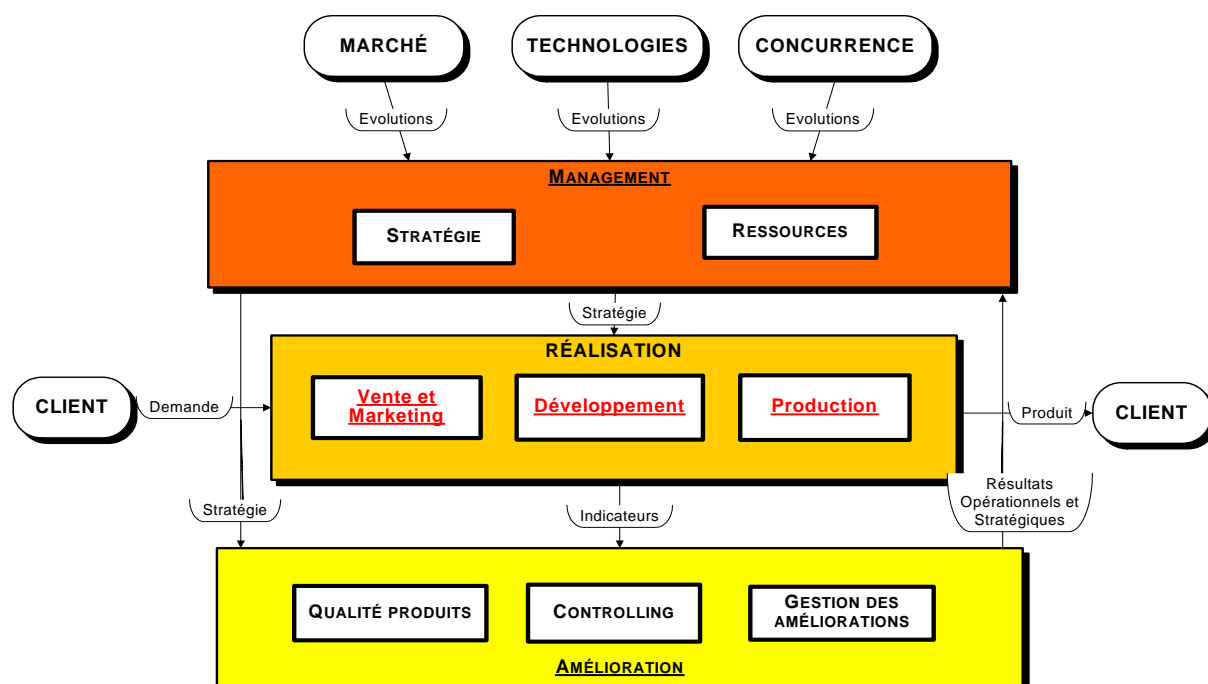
MARCHÉ

TECHNOLOGIES

CONCURRENCE

Evolutions

Evolutions

Evolutions

MANAGEMENT

STRATÉGIE

RESSOURCES

Stratégie

RÉALISATION

CLIENT

Demande

Vente et Marketing

Développement

Production

Produit

CLIENT

Stratégie

Indicateurs

Résultats Opérationnels et Stratégiques

QUALITÉ PRODUITS

CONTROLLING

GESTION DES AMÉLIORATIONS

AMÉLIORATION